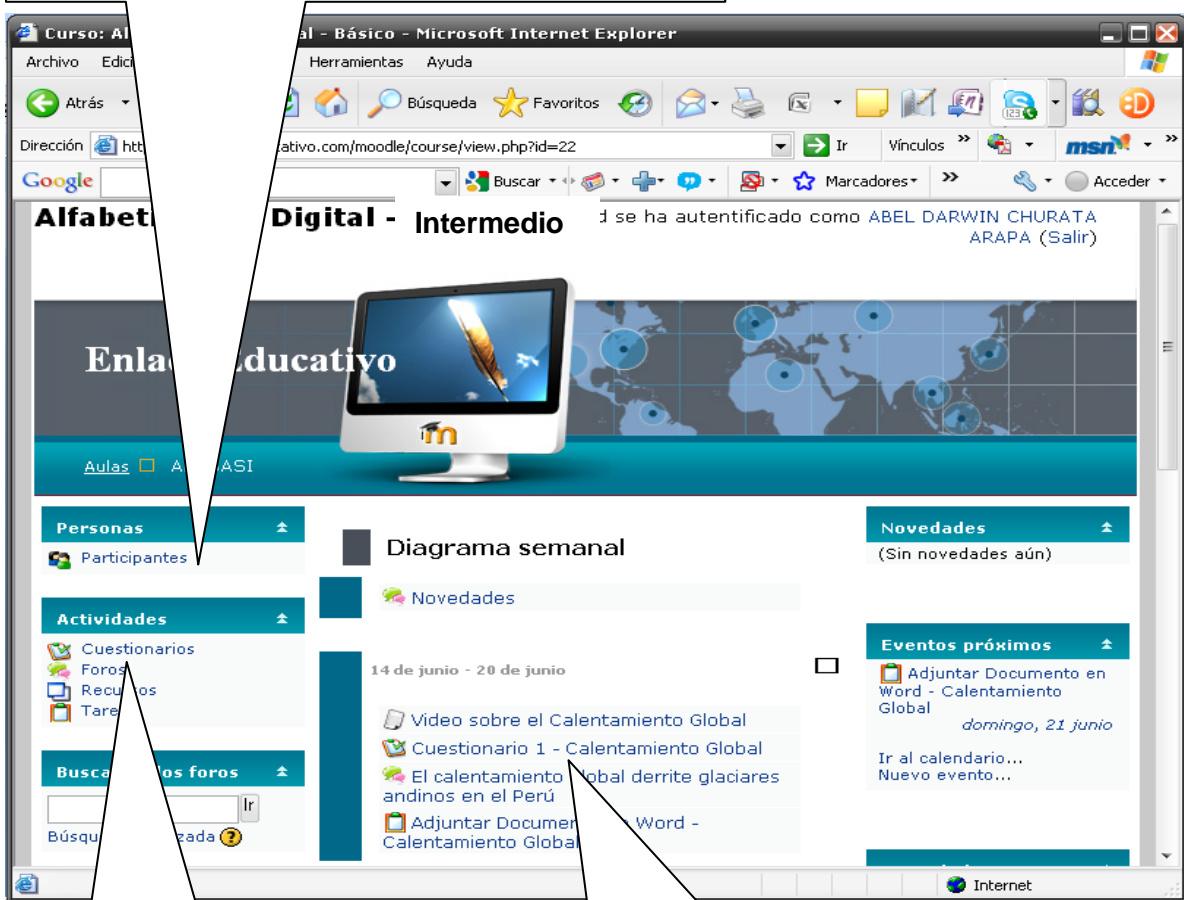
Curso: Al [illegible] al - Básico - Microsoft Internet Explorer

Archivo Edici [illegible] Herramientas Ayuda

Atrás Búsqueda Favoritos

Dirección htt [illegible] ativo.com/moodle/course/view.php?id=22 Ir Vínculos msn

Google Buscar Marcadores Acceder

Alfabet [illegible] Digital - Intermedio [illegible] d se ha autentificado como ABEL DARWIN CHURATA ARAPA (Salir)

Enla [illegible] ducativo

Aulas A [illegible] ASI

Personas
Participantes

Actividades
Cuestionarios
Foros
Recu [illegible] os
Tare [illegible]

Busca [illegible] los foros
Ir
Búsque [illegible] zada

Diagrama semanal

Novedades

14 de junio - 20 de junio

Video sobre el Calentamiento Global
Cuestionario 1 - Calentamiento Global
El calentamiento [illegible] lobal derrite glaciares andinos en el Perú
Adjuntar Docume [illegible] Word - Calentamiento Global

Novedades
(Sin novedades aún)

Eventos próximos
Adjuntar Documento en Word - Calentamiento Global
domingo, 21 junio
Ir al calendario...
Nuevo evento...

Internet